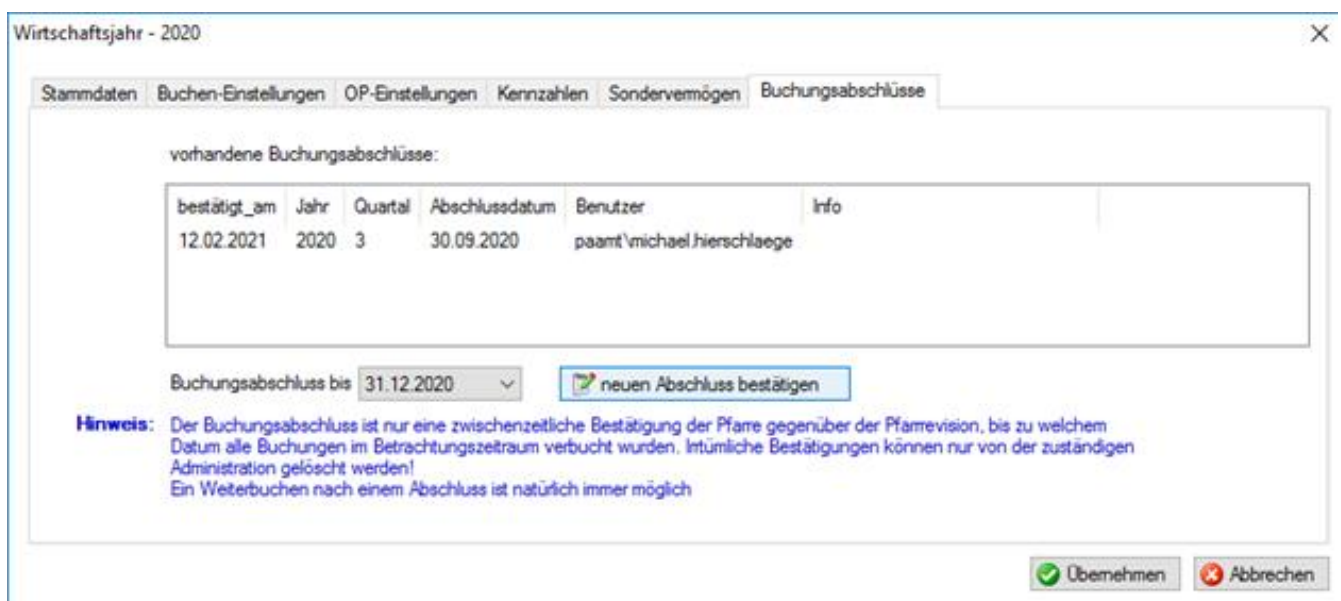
Wirtschaftsjahr - 2020

×

Stammdaten | Buchen-Einstellungen | OP-Einstellungen | Kennzahlen | Sondervermögen | Buchungsabschlüsse

vorhandene Buchungsabschlüsse:

| bestätigt_am | Jahr | Quartal | Abschlussdatum | Benutzer | Info |
|---|---|---|---|---|---|
| 12.02.2021 | 2020 | 3 | 30.09.2020 | paamt\michael.hierschlaege | |

Buchungsabschluss bis 31.12.2020

neuen Abschluss bestätigen

Hinweis: Der Buchungsabschluss ist nur eine zwischenzeitliche Bestätigung der Pfarre gegenüber der Pfarrevision, bis zu welchem Datum alle Buchungen im Betrachtungszeitraum verbucht wurden. Irrtümliche Bestätigungen können nur von der zuständigen Administration gelöscht werden!
Ein Weiterbuchen nach einem Abschluss ist natürlich immer möglich

Übernehmen

Abbrechen